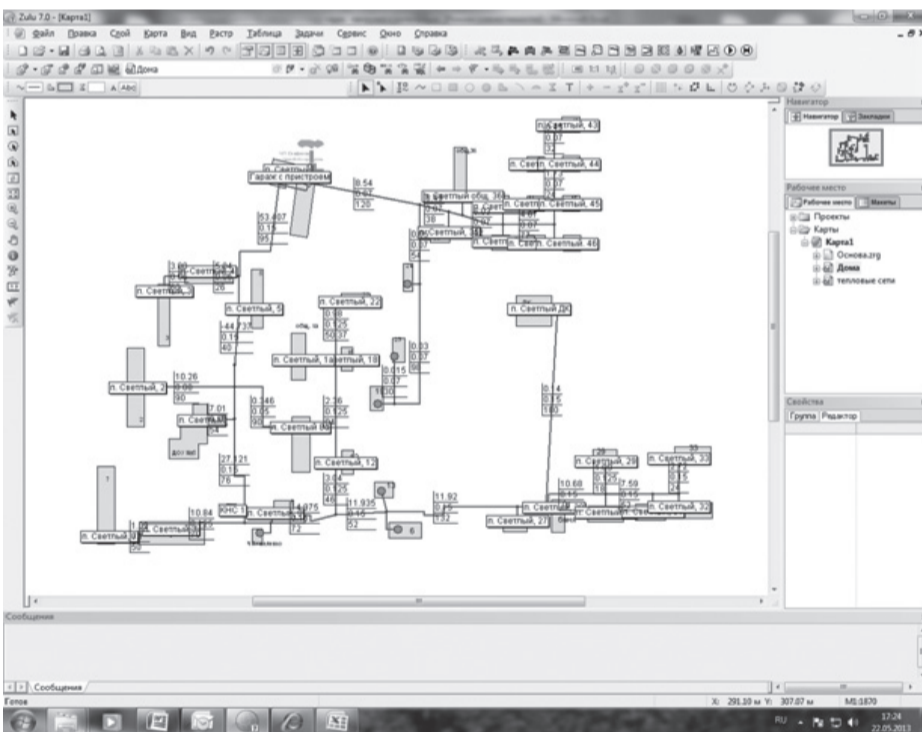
Zulu 7.0 - [Карта1]

Файл Правка Слой Карта Вид Растр Таблица Задачи Сервис Окно Справка

Дома

Гараж с пристроем

п. Светлый, 43

п. Светлый, 44

п. Светлый, 45

п. Светлый, 46

п. Светлый общ. 36

п. Светлый, 5

п. Светлый, 22

п. Светлый, Таежный, 18

п. Светлый, 2

п. Светлый, 12

п. Светлый ДК

п. Светлый, 29

п. Светлый, 33

п. Светлый, 27

п. Светлый, 32

КНС 1

0.54
120

53.407
0.15
90

44.737
0.15
40

10.26
90

0.348
0.05
90

2.36
0.125

27.121
0.15

10.84

11.935
0.15
52

11.92

0.015
0.07

0.03
0.07

0.4
0.15
180

10.68
0.15

7.59
0.15

Навигатор

Навигатор Закладки

Рабочее место

Рабочее место Макеты

Проекты

Карты

Карта1

Основа.zrg

Дома

тепловые сети

Свойства

Группа Редактор

Сообщения

Сообщения

Готов

X: 291.10 м Y: 307.07 м

M1:1870

RU

17:24
22.05.2013